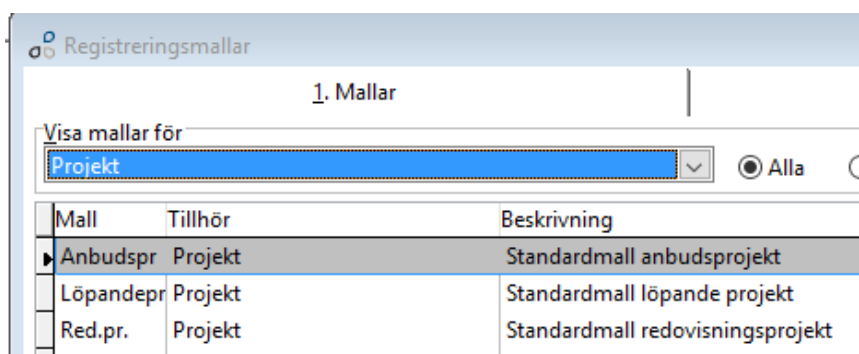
Registreringsmallar

1. Mallar

Visa mallar för

Projekt

Alla

| Mall | Tillhör | Beskrivning |
|---|---|---|
| Anbudspr | Projekt | Standardmall anbudsprojekt |
| Löpandepr | Projekt | Standardmall löpande projekt |
| Red.pr. | Projekt | Standardmall redovisningsprojekt |